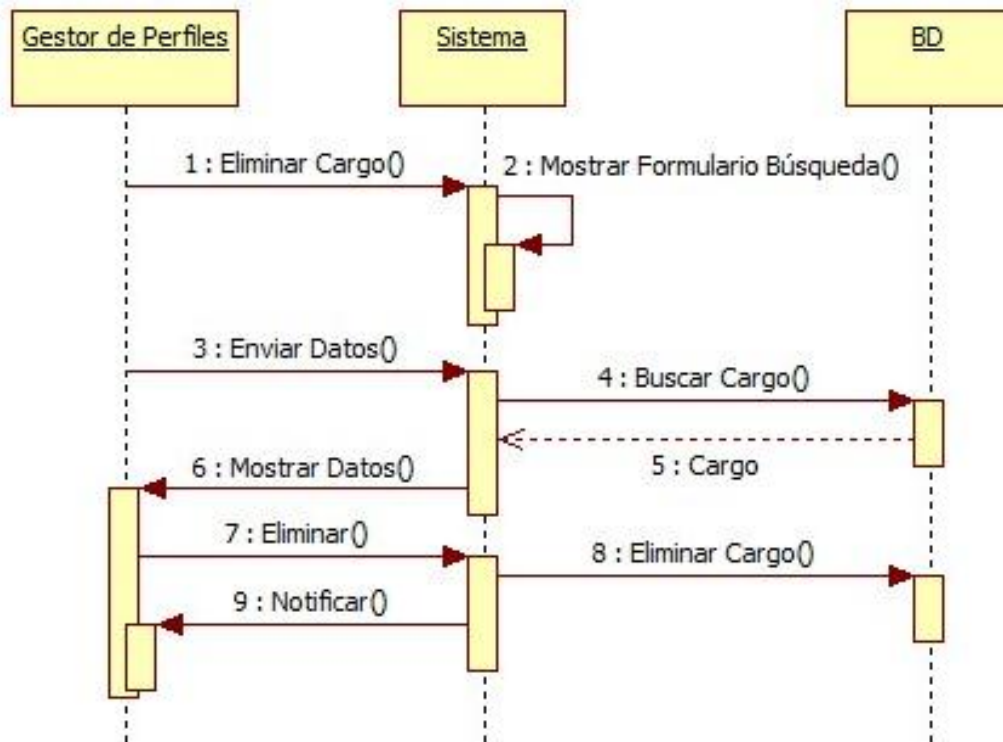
Gestor de Perfiles

Sistema

BD

1 : Eliminar Cargo()

2 : Mostrar Formulario Búsqueda()

3 : Enviar Datos()

4 : Buscar Cargo()

5 : Cargo

6 : Mostrar Datos()

7 : Eliminar()

8 : Eliminar Cargo()

9 : Notificar()